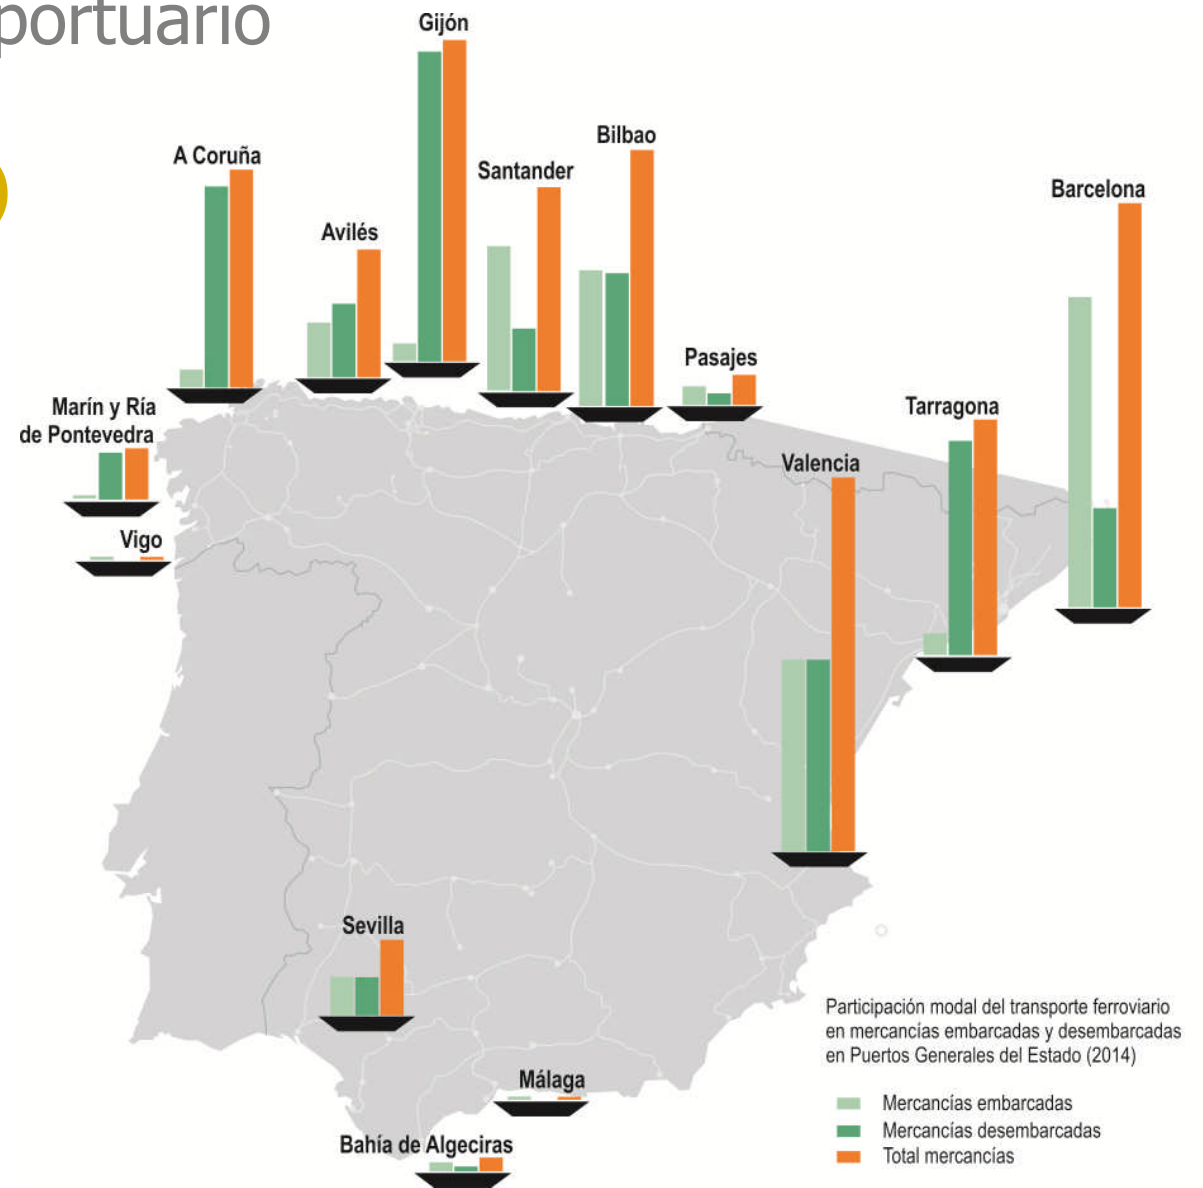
portuario

Gijón

A Coruña

Bilbao

Santander

Barcelona

Avilés

Pasajes

Marín y Ría de Pontevedra

Tarragona

Valencia

Vigo

Sevilla

Participación modal del transporte ferroviario en mercancías embarcadas y desembarcadas en Puertos Generales del Estado (2014)

Málaga

Mercancías embarcadas
Mercancías desembarcadas
Total mercancías

Bahía de Algeciras